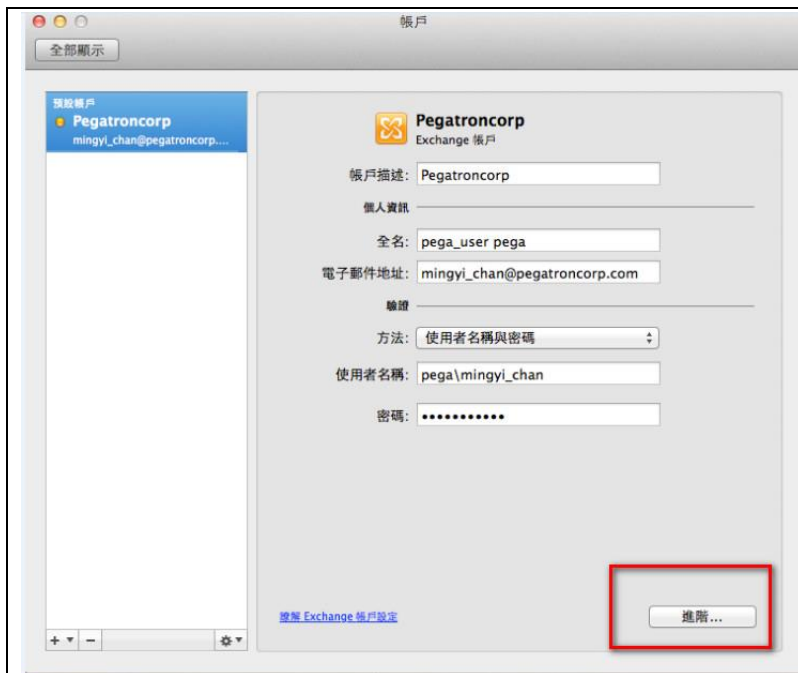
帳戶

全部顯示

預設帳戶
Pegatroncorp
mingyi_chan@pegatroncorp....

Pegatroncorp
Exchange 帳戶

帳戶描述: Pegatroncorp

個人資訊

全名: pega_user pega

電子郵件地址: mingyi_chan@pegatroncorp.com

驗證

方法: 使用者名稱與密碼

使用者名稱: pega\mingyi_chan

密碼: ••••••••••••

瞭解 Exchange 帳戶設定

進階...

+ ▾ −